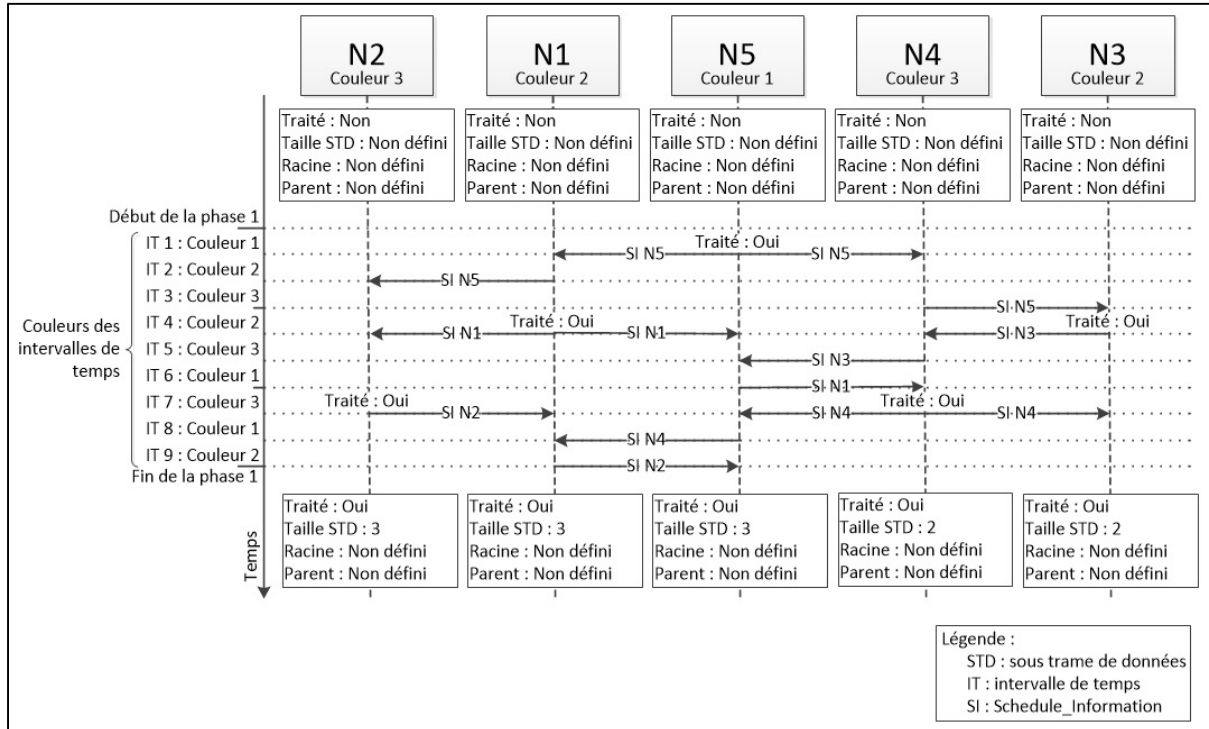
N2
Couleur 3

N1
Couleur 2

N5
Couleur 1

N4
Couleur 3

N3
Couleur 2

Traité : Non
Taille STD : Non défini
Racine : Non défini
Parent : Non défini

Traité : Non
Taille STD : Non défini
Racine : Non défini
Parent : Non défini

Traité : Non
Taille STD : Non défini
Racine : Non défini
Parent : Non défini

Traité : Non
Taille STD : Non défini
Racine : Non défini
Parent : Non défini

Traité : Non
Taille STD : Non défini
Racine : Non défini
Parent : Non défini

Début de la phase 1
IT 1 : Couleur 1
IT 2 : Couleur 2
IT 3 : Couleur 3
IT 4 : Couleur 2
IT 5 : Couleur 3
IT 6 : Couleur 1
IT 7 : Couleur 3
IT 8 : Couleur 1
IT 9 : Couleur 2
Fin de la phase 1

Couleurs des intervalles de temps

Temps

Traité : Oui
SI N5
SI N5
SI N5
SI N5
Traité : Oui
SI N1
SI N1
Traité : Oui
SI N3
SI N3
SI N1
Traité : Oui
SI N2
SI N4
Traité : Oui
SI N4
SI N4
SI N2

Traité : Oui
Taille STD : 3
Racine : Non défini
Parent : Non défini

Traité : Oui
Taille STD : 3
Racine : Non défini
Parent : Non défini

Traité : Oui
Taille STD : 3
Racine : Non défini
Parent : Non défini

Traité : Oui
Taille STD : 2
Racine : Non défini
Parent : Non défini

Traité : Oui
Taille STD : 2
Racine : Non défini
Parent : Non défini

Légende :
STD : sous trame de données
IT : intervalle de temps
SI : Schedule_Information